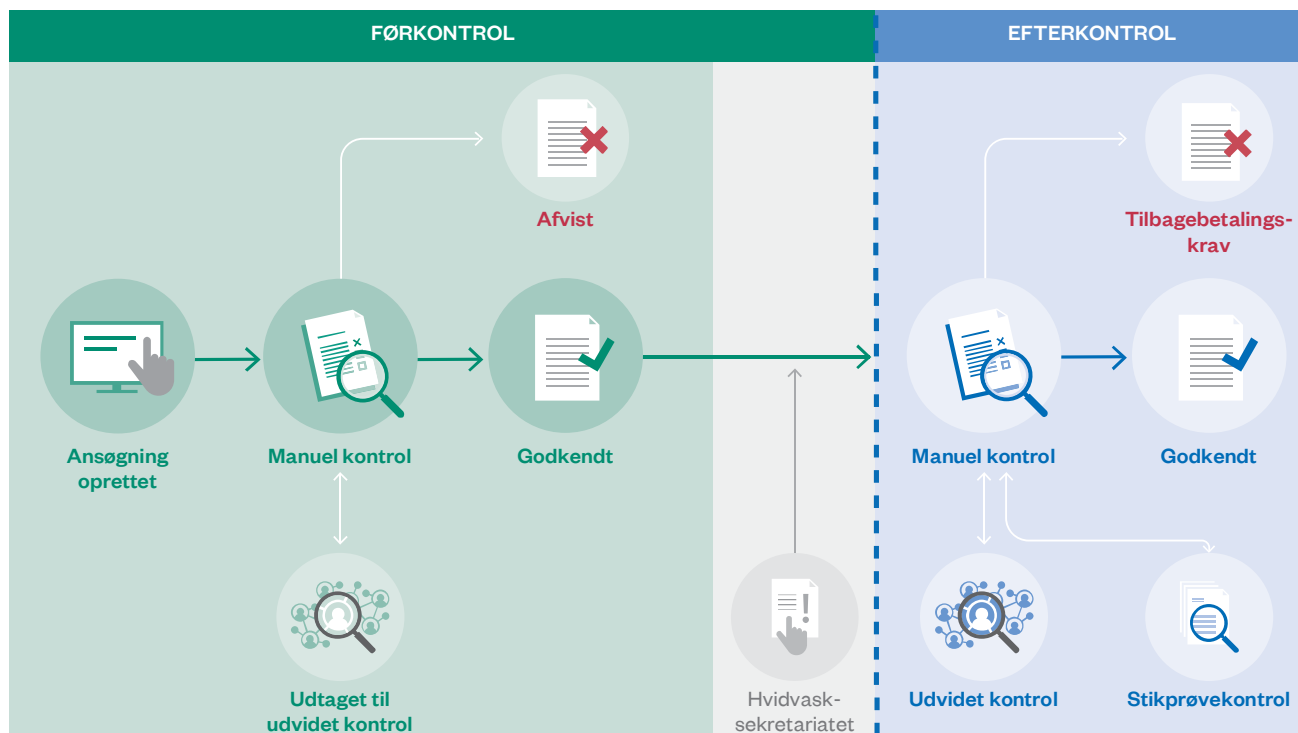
FØRKONTROL

EFTERKONTROL

Afvist

Tilbagebetalingskrav

Ansøgning oprettet

Manuel kontrol

Godkendt

Manuel kontrol

Godkendt

Udtaget til udvidet kontrol

Hvidvasksekretariatet

Udvidet kontrol

Stikprøvekontrol